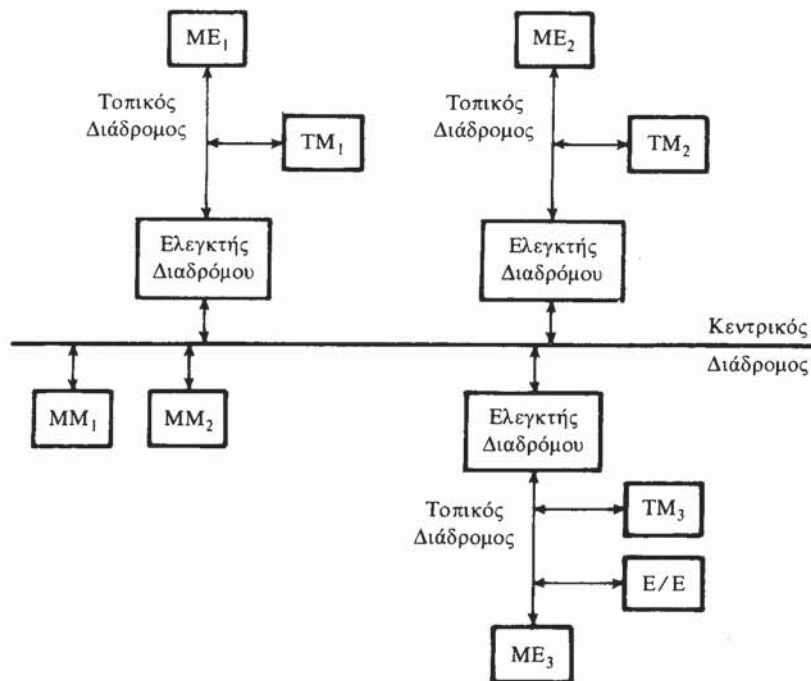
ΜΕ$_1$

Τοπικός Διάδρομος

ΤΜ$_1$

Ελεγκτής Διαδρόμου

ΜΕ$_2$

Τοπικός Διάδρομος

ΤΜ$_2$

Ελεγκτής Διαδρόμου

Κεντρικός Διάδρομος

ΜΜ$_1$

ΜΜ$_2$

Ελεγκτής Διαδρόμου

Τοπικός Διάδρομος

ΤΜ$_3$

Ε/Ε

ΜΕ$_3$